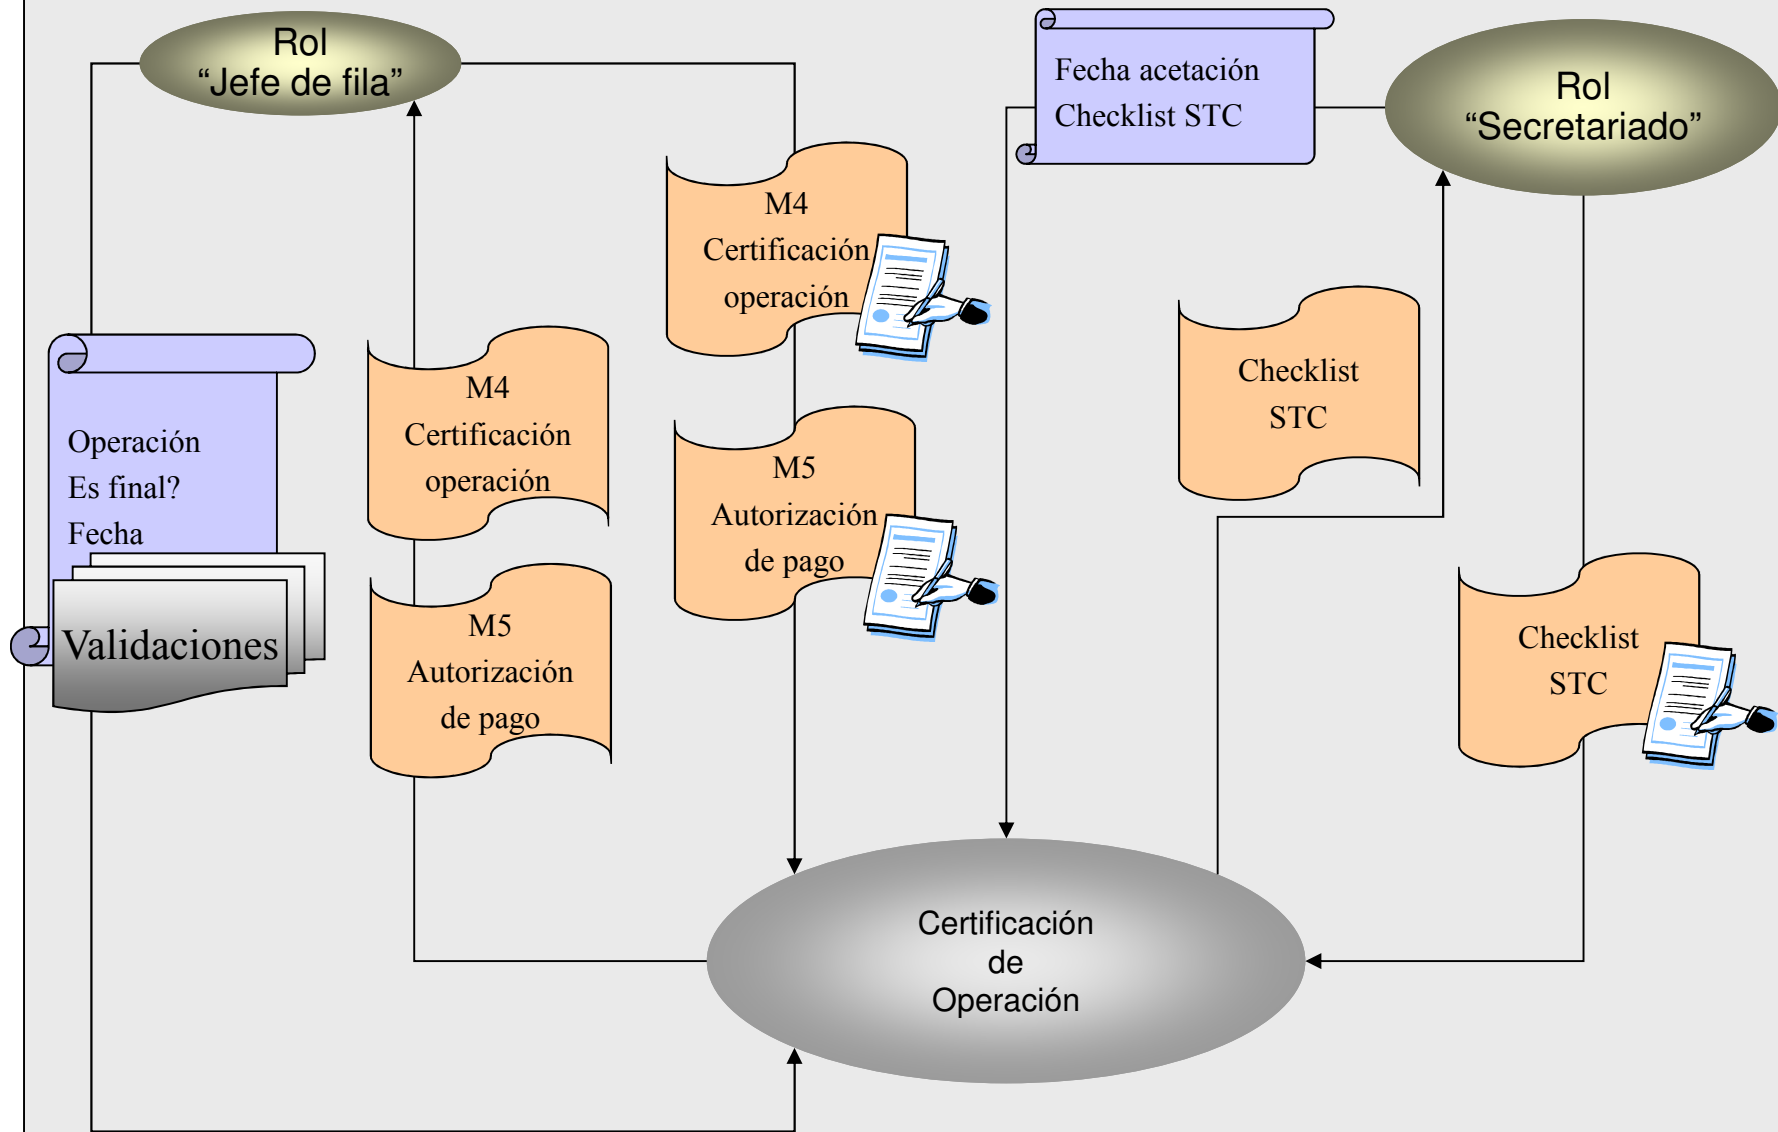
Rol
“Jefe de fila”

Fecha acetación
Checklist STC

Rol
“Secretariado”

M4
Certificación
operación

Operación
Es final?
Fecha

Validaciones

M4
Certificación
operación

M5
Autorización
de pago

Checklist
STC

M5
Autorización
de pago

Checklist
STC

Certificación
de
Operación